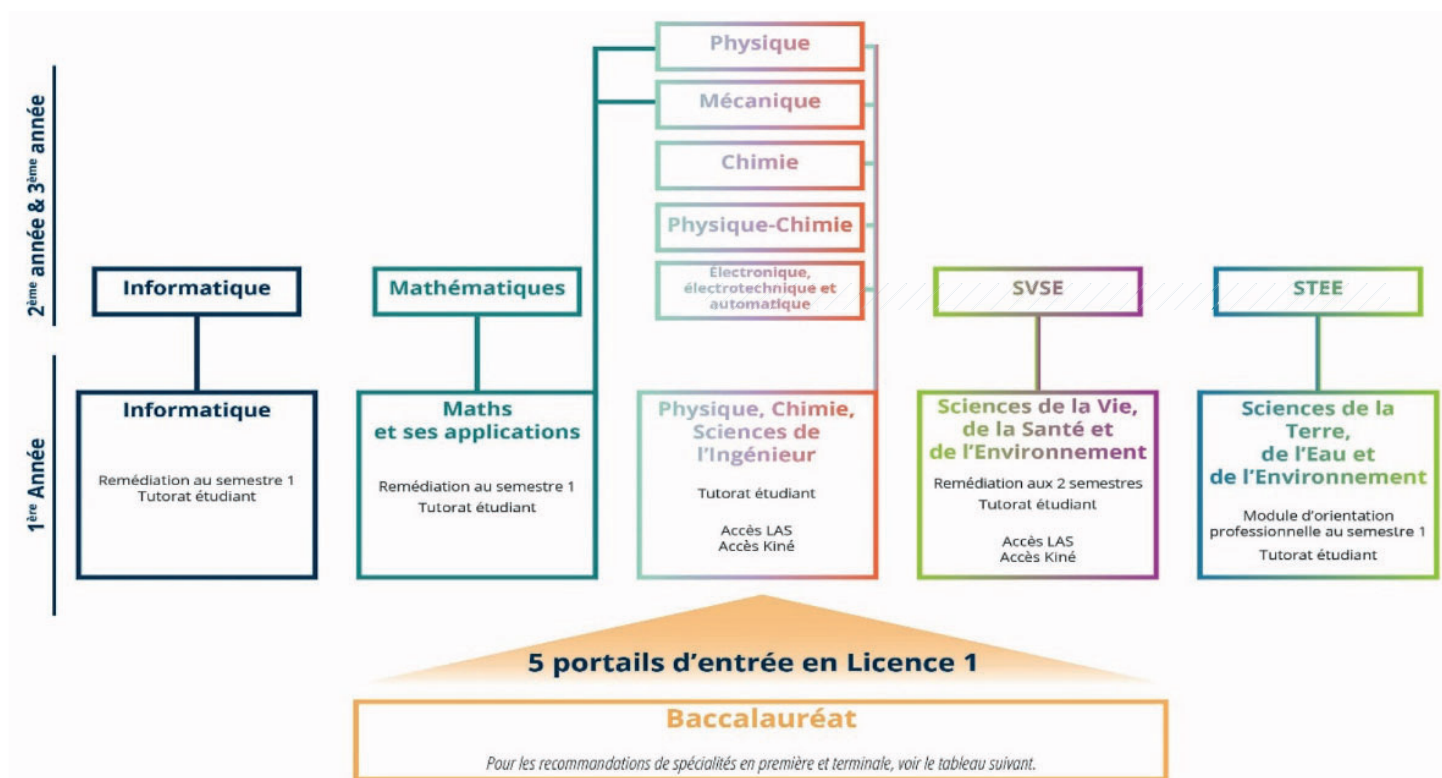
2$^{ème}$ année & 3$^{ème}$ année

Physique

Mécanique

Chimie

Physique-Chimie

Électronique, électrotechnique et automatique

Informatique

Mathématiques

SVSE

STEE

1$^{ère}$ Année

Informatique

Remédiation au semestre 1
Tutorat étudiant

Maths et ses applications

Remédiation au semestre 1
Tutorat étudiant

Physique, Chimie, Sciences de l'Ingénieur

Tutorat étudiant

Accès LAS
Accès Kiné

Sciences de la Vie, de la Santé et de l'Environnement

Remédiation aux 2 semestres
Tutorat étudiant

Accès LAS
Accès Kiné

Sciences de la Terre, de l'Eau et de l'Environnement

Module d'orientation professionnelle au semestre 1
Tutorat étudiant

5 portails d'entrée en Licence 1

Baccalauréat

Pour les recommandations de spécialités en première et terminale, voir le tableau suivant.